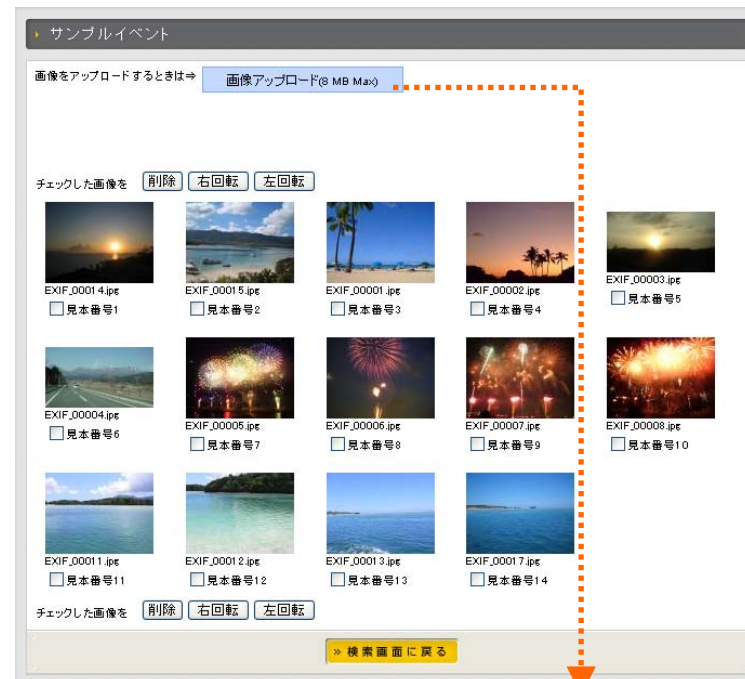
サンプルイベント

画像をアップロードするときは⇒ 画像アップロード(8 MB Max)

チェックした画像を 削除 右回転 左回転

EXIF_00014.jpg
見本番号1

EXIF_00015.jpg
見本番号2

EXIF_00001.jpg
見本番号3

EXIF_00002.jpg
見本番号4

EXIF_00003.jpg
見本番号5

EXIF_00004.jpg
見本番号6

EXIF_00005.jpg
見本番号7

EXIF_00006.jpg
見本番号8

EXIF_00007.jpg
見本番号9

EXIF_00008.jpg
見本番号10

EXIF_00011.jpg
見本番号11

EXIF_00012.jpg
見本番号12

EXIF_00013.jpg
見本番号13

EXIF_00017.jpg
見本番号14

チェックした画像を 削除 右回転 左回転

» 検索画面に戻る